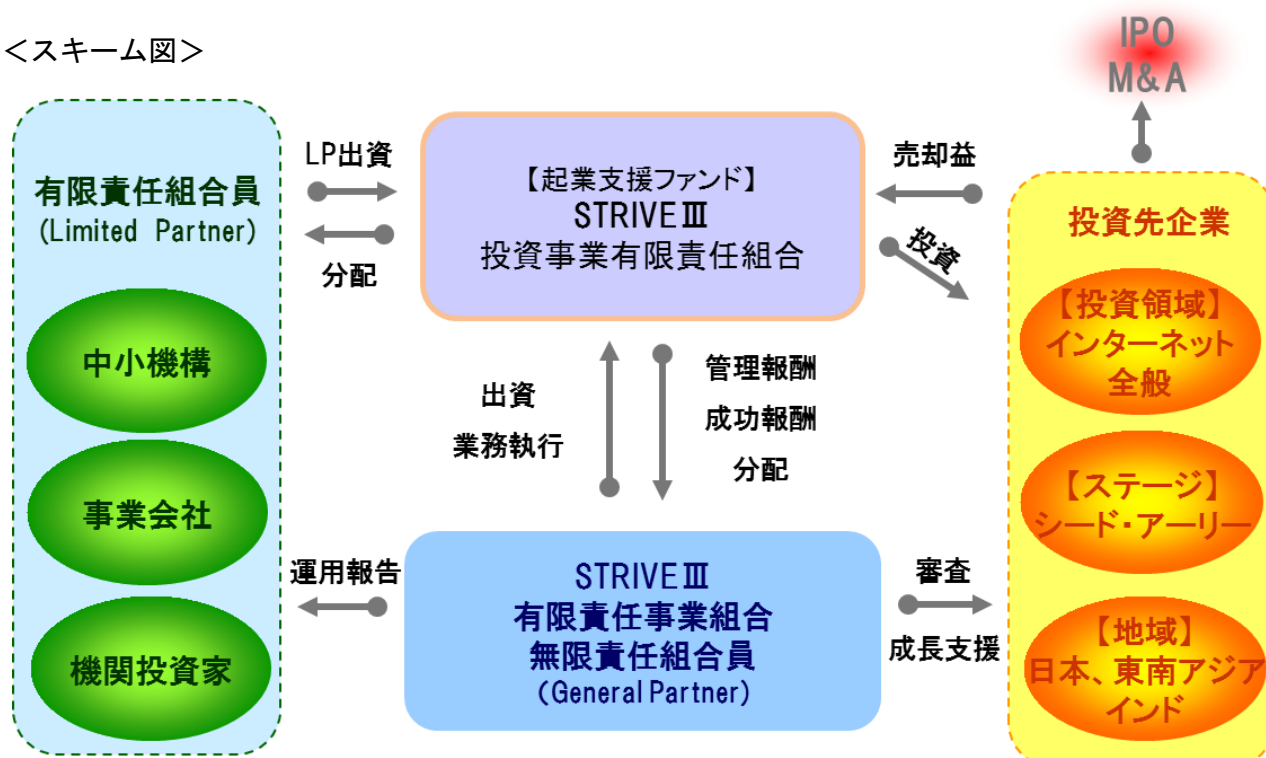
＜スキーム図＞

IPO
M&A

有限責任組合員
(Limited Partner)

中小機構

事業会社

機関投資家

LP出資

分配

【起業支援ファンド】
STRIVEⅢ
投資事業有限責任組合

売却益

投資

投資先企業

【投資領域】
インターネット
全般

【ステージ】
シード・アーリー

【地域】
日本、東南アジア
インド

出資
業務執行

管理報酬
成功報酬
分配

運用報告

STRIVEⅢ
有限責任事業組合
無限責任組合員
(General Partner)

審査

成長支援